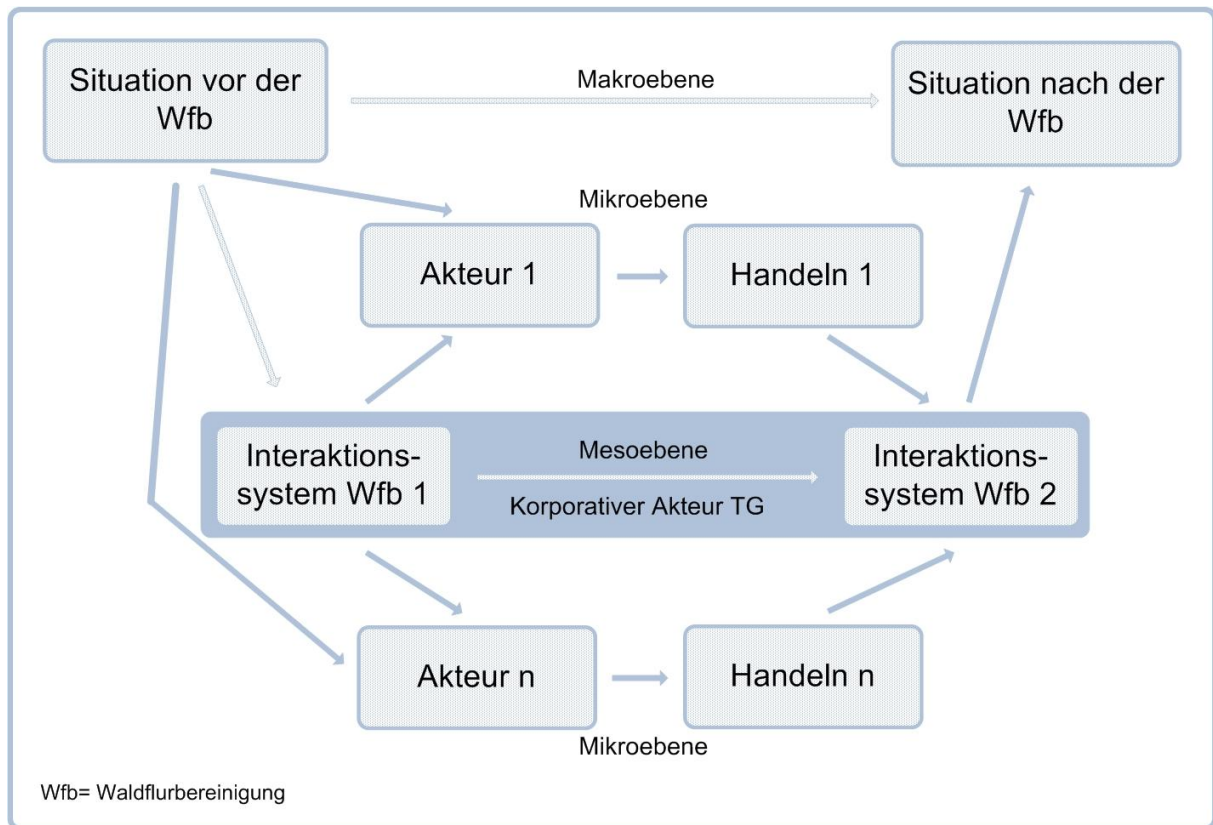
Situation vor der Wfb

Makroebene

Situation nach der Wfb

Mikroebene

Akteur 1

Handeln 1

Interaktionssystem Wfb 1

Mesoebene

Korporativer Akteur TG

Interaktionssystem Wfb 2

Akteur n

Handeln n

Mikroebene

Wfb= Waldflurbereinigung